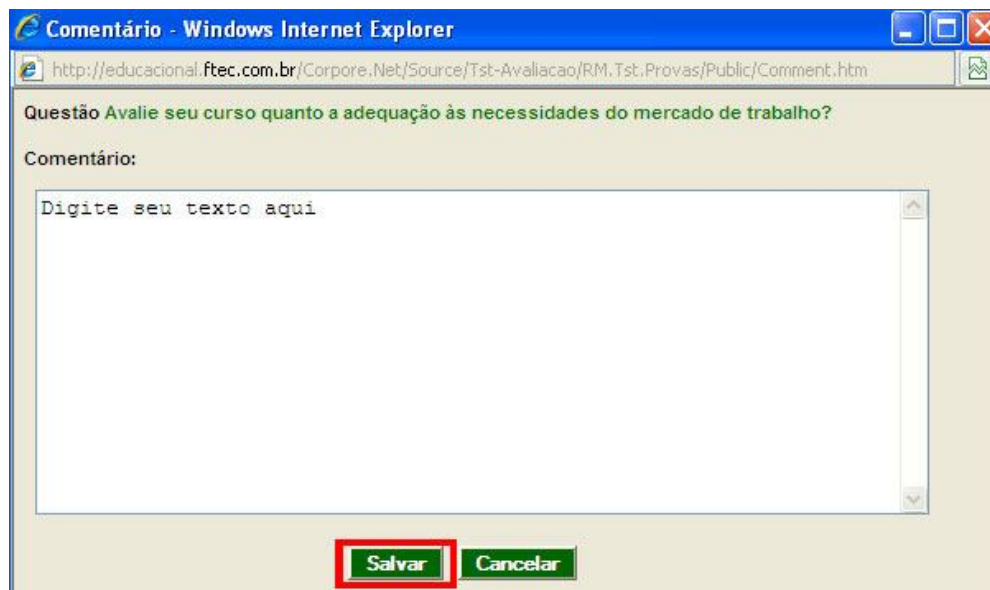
Comentário - Windows Internet Explorer

http://educacional.ftec.com.br/Corpore.Net/Source/Tst-Avaliacao/RM.Tst.Provas/Public/Comment.htm

Questão Avalie seu curso quanto a adequação às necessidades do mercado de trabalho?

Comentário:

Digite seu texto aqui

Salvar Cancelar